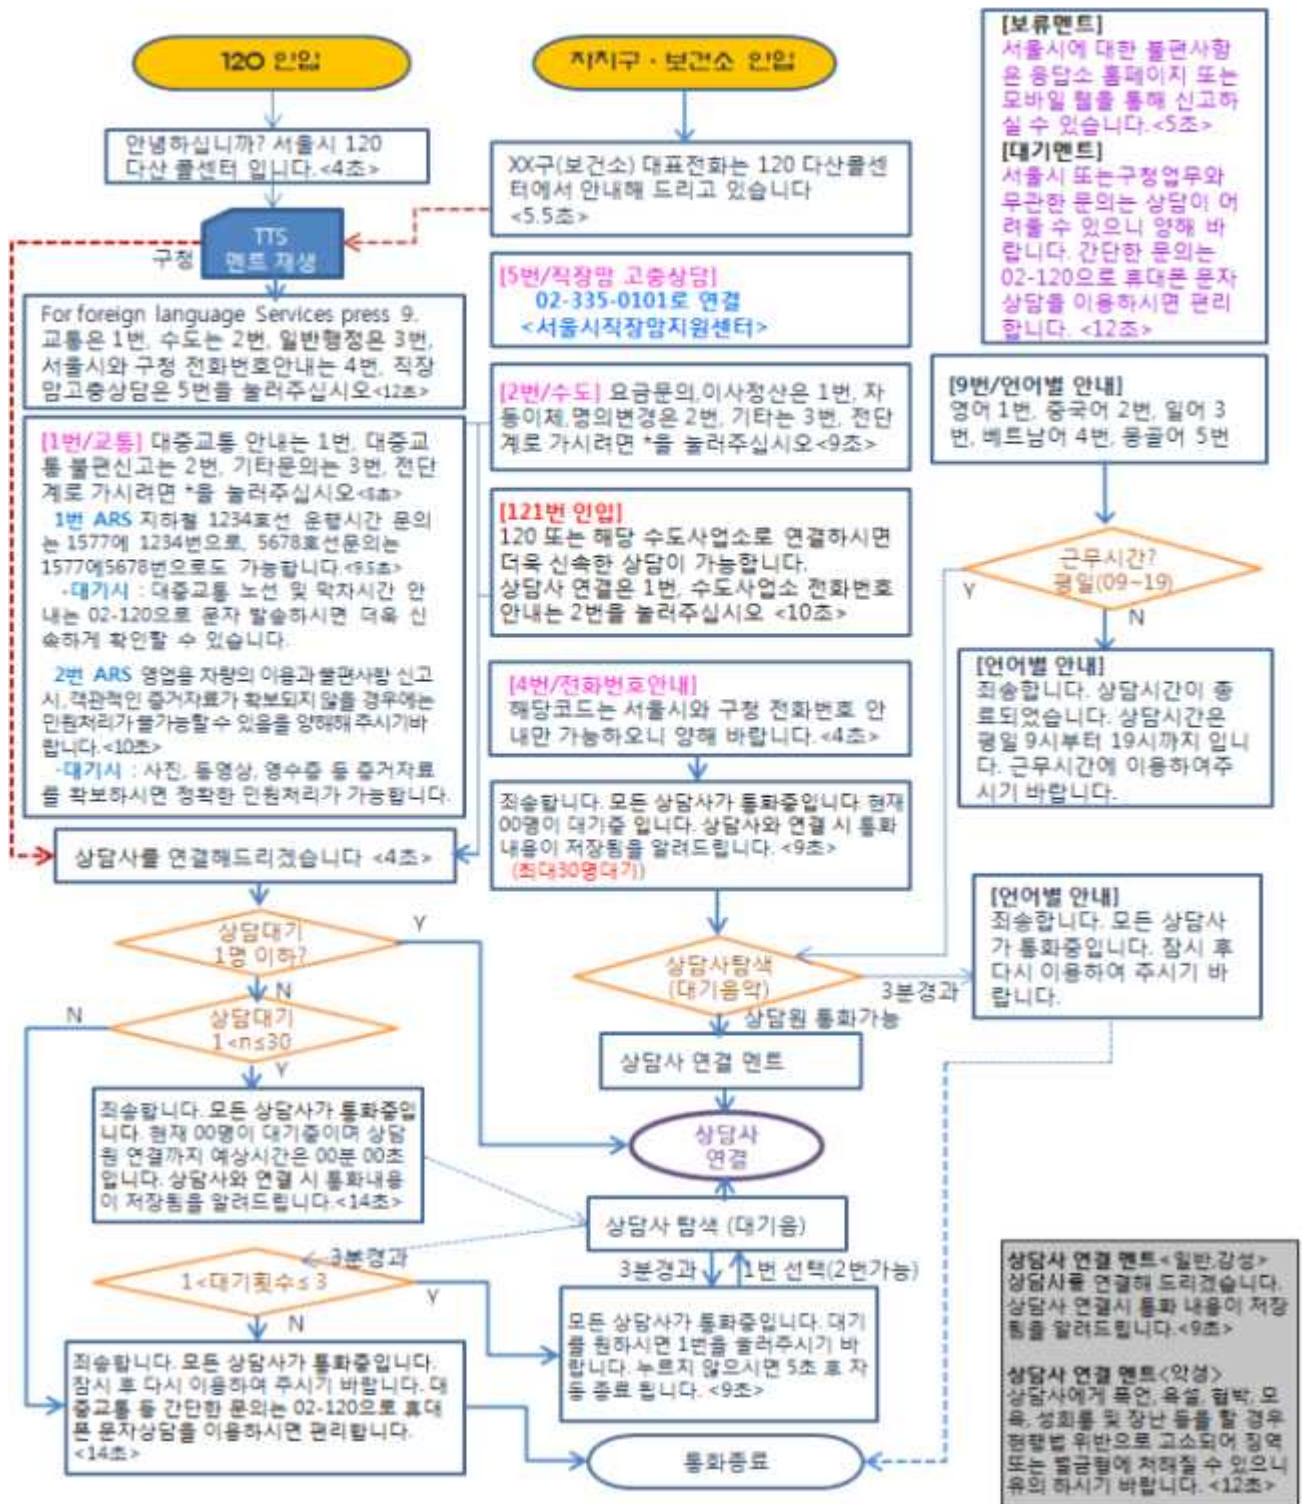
120 인입

자치구 · 보건소 인입

[보류멘트]
서울시에 대한 불편사항은 응답소 홈페이지 또는 모바일 웹을 통해 신고하실 수 있습니다.<5초>
[대기멘트]
서울시 또는구청업무와 무관한 문의는 상담이 어려울 수 있으니 양해 바랍니다. 간단한 문의는 02-120으로 휴대폰 문자 상담을 이용하시면 편리합니다. <12초>

안녕하십니까? 서울시 120 다산 콜센터 입니다.<4초>

XX구(보건소) 대표전화는 120 다산콜센터에서 안내해 드리고 있습니다 <5.5초>

구청

TTS 멘트 재생

[5번/직장맘 고충상담]
02-335-0101로 연결
<서울시직장맘지원센터>

For foreign language Services press 9. 교통은 1번, 수도는 2번, 일반행정은 3번, 서울시와 구청 전화번호안내는 4번, 직장맘고충상담은 5번을 눌러주십시오<12초>

[2번/수도] 요금문의,이사정산은 1번, 자동이체,명의변경은 2번, 기타는 3번, 전단계로 가시려면 *을 눌러주십시오<9초>

[9번/언어별 안내]
영어 1번, 중국어 2번, 일어 3번, 베트남어 4번, 몽골어 5번

[1번/교통] 대중교통 안내는 1번, 대중교통 불편신고는 2번, 기타문의는 3번, 전단계로 가시려면 *을 눌러주십시오<6초>
1번 ARS 지하철 1234호선 운행시간 문의는 1577에 1234번으로, 5678호선문의는 1577에5678번으로도 가능합니다.<9.5초>
-대기시 : 대중교통 노선 및 막차시간 안내는 02-120으로 문자 발송하시면 더욱 신속하게 확인할 수 있습니다.
2번 ARS 영업용 차량의 이용과 불편사항 신고시, 객관적인 증거자료가 확보되지 않을 경우에는 민원처리가 불가능할 수 있음을 양해해주시기바랍니다.<10초>
-대기시 : 사진, 동영상, 영수증 등 증거자료를 확보하시면 정확한 민원처리가 가능합니다.

[121번 인입]
120 또는 해당 수도사업소로 연결하시면 더욱 신속한 상담이 가능합니다.
상담사 연결은 1번, 수도사업소 전화번호 안내는 2번을 눌러주십시오 <10초>

근무시간?
평일(09~19)

Y

N

[4번/전화번호안내]
해당코드는 서울시와 구청 전화번호 안내만 가능하오니 양해 바랍니다.<4초>

[언어별 안내]
죄송합니다. 상담시간이 종료되었습니다. 상담시간은 평일 9시부터 19시까지 입니다. 근무시간에 이용하여주시기 바랍니다.

죄송합니다. 모든 상담사가 통화중입니다 현재 00명이 대기중 입니다. 상담사와 연결 시 통화내용이 저장됨을 알려드립니다. <9초>
(최대30명대기)

상담사를 연결해드리겠습니다 <4초>

[언어별 안내]
죄송합니다. 모든 상담사가 통화중입니다. 잠시 후 다시 이용하여 주시기 바랍니다.

상담대기
1명 이하?

Y

상담사탐색
(대기음악)

3분경과

N

N

상담대기
1<n≤30

상담원 통화가능

상담사 연결 멘트

Y

죄송합니다. 모든 상담사가 통화중입니다. 현재 00명이 대기중이며 상담원 연결까지 예상시간은 00분 00초입니다. 상담사와 연결 시 통화내용이 저장됨을 알려드립니다.<14초>

상담사
연결

상담사 탐색 (대기음)

3분경과

1<대기횟수≤3

Y

3분경과

1번 선택(2번가능)

N

모든 상담사가 통화중입니다. 대기를 원하시면 1번을 눌러주시기 바랍니다. 누르지 않으시면 5초 후 자동 종료 됩니다. <9초>

상담사 연결 멘트<일반,감성>
상담사를 연결해 드리겠습니다.
상담사 연결시 통화 내용이 저장됨을 알려드립니다.<9초>

상담사 연결 멘트<악성>
상담사에게 폭언, 욕설, 협박, 모욕, 성희롱 및 장난 등을 할 경우 형법 위반으로 고소되어 징역 또는 벌금형에 처해질 수 있으니 유의 하시기 바랍니다. <12초>

죄송합니다. 모든 상담사가 통화중입니다. 잠시 후 다시 이용하여 주시기 바랍니다. 대중교통 등 간단한 문의는 02-120으로 휴대폰 문자상담을 이용하시면 편리합니다. <14초>

통화종료